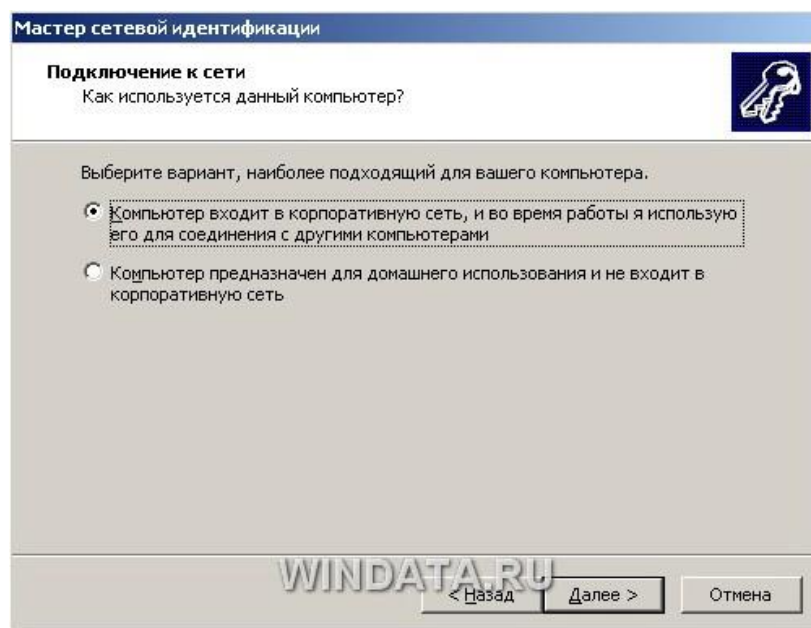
Мастер сетевой идентификации

**Подключение к сети**
Как используется данный компьютер?

Выберите вариант, наиболее подходящий для вашего компьютера.

Компьютер входит в корпоративную сеть, и во время работы я использую его для соединения с другими компьютерами

Компьютер предназначен для домашнего использования и не входит в корпоративную сеть

WINDATA.RU

< Назад | Далее > | Отмена